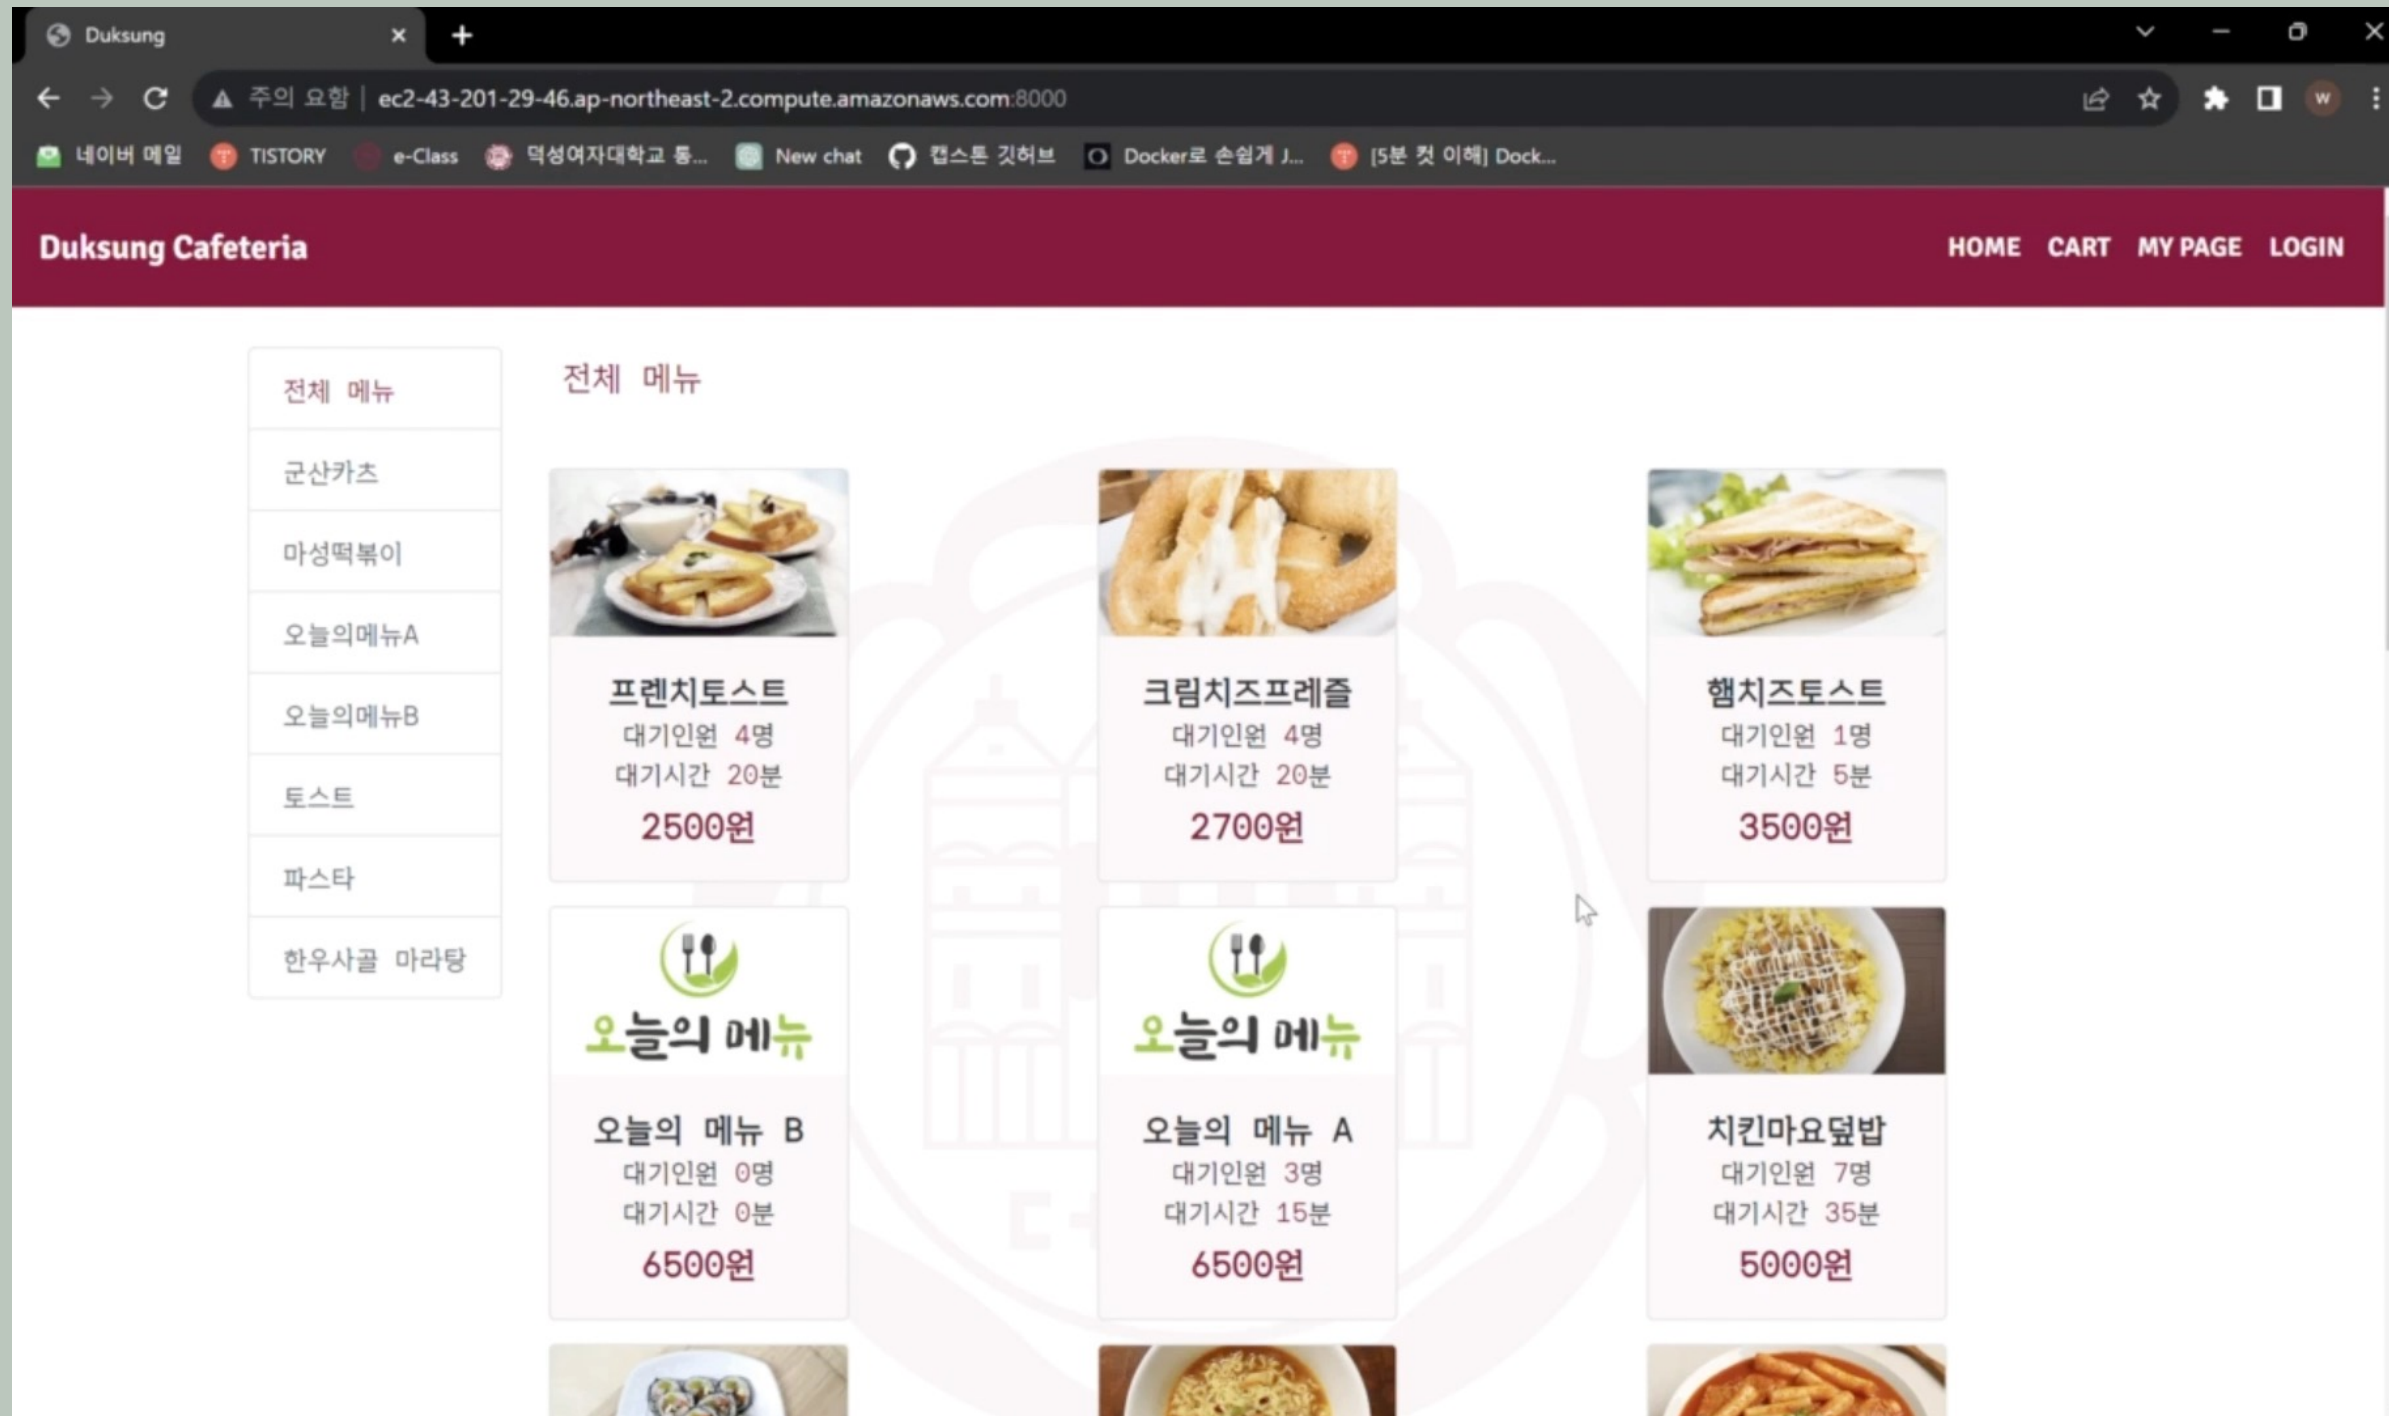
Duksung ×

주의 요함 | ec2-43-201-29-46.ap-northeast-2.compute.amazonaws.com:8000

네이버 메일 TISTORY e-Class 덕성여자대학교 통... New chat 캡스톤 깃허브 Docker로 손쉽게 J... [5분 컷 이해] Dock...

Duksung Cafeteria

HOME CART MY PAGE LOGIN

전체 메뉴
군산카츠
마성떡볶이
오늘의메뉴A
오늘의메뉴B
토스트
파스타
한우사골 마라탕

전체 메뉴

프렌치토스트
대기인원 4명
대기시간 20분
2500원

크림치즈프레즐
대기인원 4명
대기시간 20분
2700원

햄치즈토스트
대기인원 1명
대기시간 5분
3500원

오늘의 메뉴

오늘의 메뉴 B
대기인원 0명
대기시간 0분
6500원

오늘의 메뉴

오늘의 메뉴 A
대기인원 3명
대기시간 15분
6500원

치킨마요덮밥
대기인원 7명
대기시간 35분
5000원